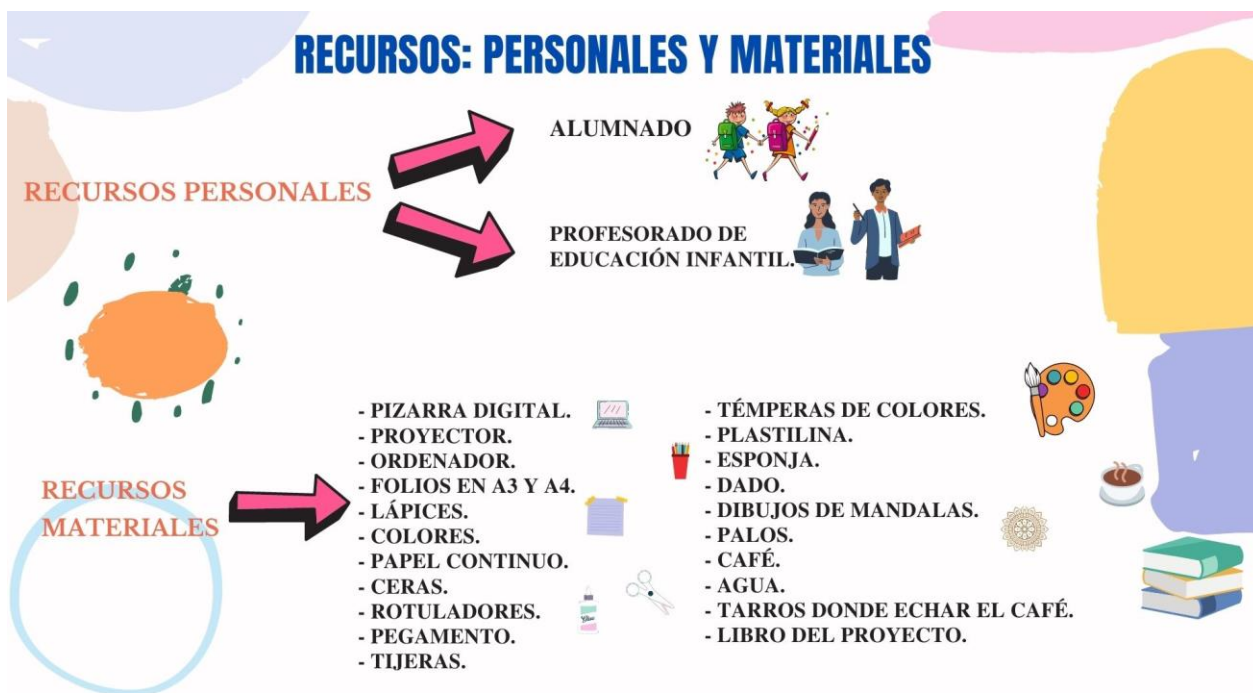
RECURSOS: PERSONALES Y MATERIALES

RECURSOS PERSONALES

ALUMNADO

PROFESORADO DE EDUCACIÓN INFANTIL.

RECURSOS MATERIALES

- PIZARRA DIGITAL.
- PROYECTOR.
- ORDENADOR.
- FOLIOS EN A3 Y A4.
- LÁPICES.
- COLORES.
- PAPEL CONTINUO.
- CERAS.
- ROTULADORES.
- PEGAMENTO.
- TIJERAS.

- TÉMPERAS DE COLORES.
- PLASTILINA.
- ESPONJA.
- DADO.
- DIBUJOS DE MANDALAS.
- PALOS.
- CAFÉ.
- AGUA.
- TARROS DONDE ECHAR EL CAFÉ.
- LIBRO DEL PROYECTO.